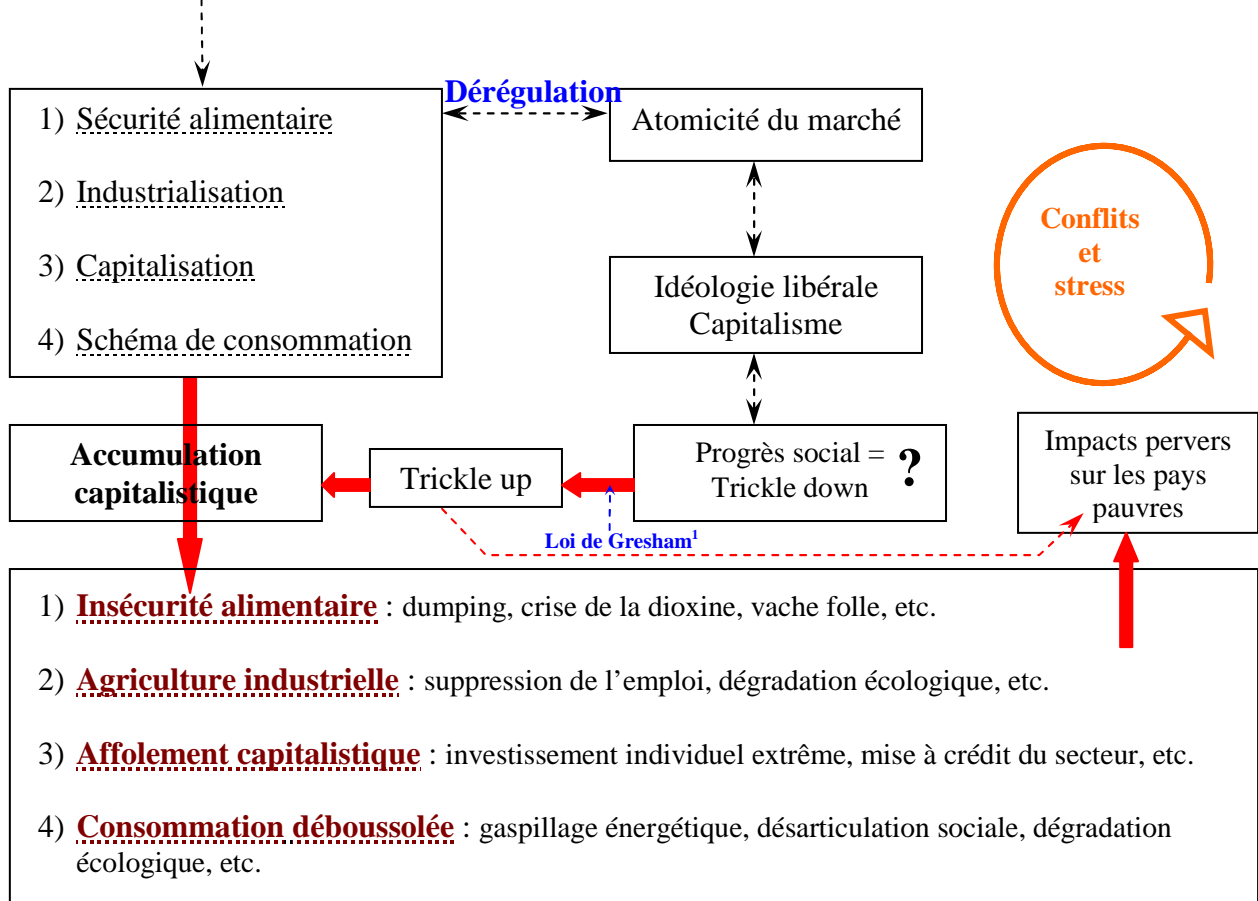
1) Sécurité alimentaire

2) Industrialisation

3) Capitalisation

4) Schéma de consommation

Dérégulation

Atomicité du marché

Idéologie libérale Capitalisme

Conflits et stress

Accumulation capitalistique

Trickle up

Progrès social = Trickle down ?

Impacts pervers sur les pays pauvres

Loi de Gresham$^1$

1) Insécurité alimentaire : dumping, crise de la dioxine, vache folle, etc.

2) Agriculture industrielle : suppression de l’emploi, dégradation écologique, etc.

3) Affolement capitalistique : investissement individuel extrême, mise à crédit du secteur, etc.

4) Consommation déboussolée : gaspillage énergétique, désarticulation sociale, dégradation écologique, etc.